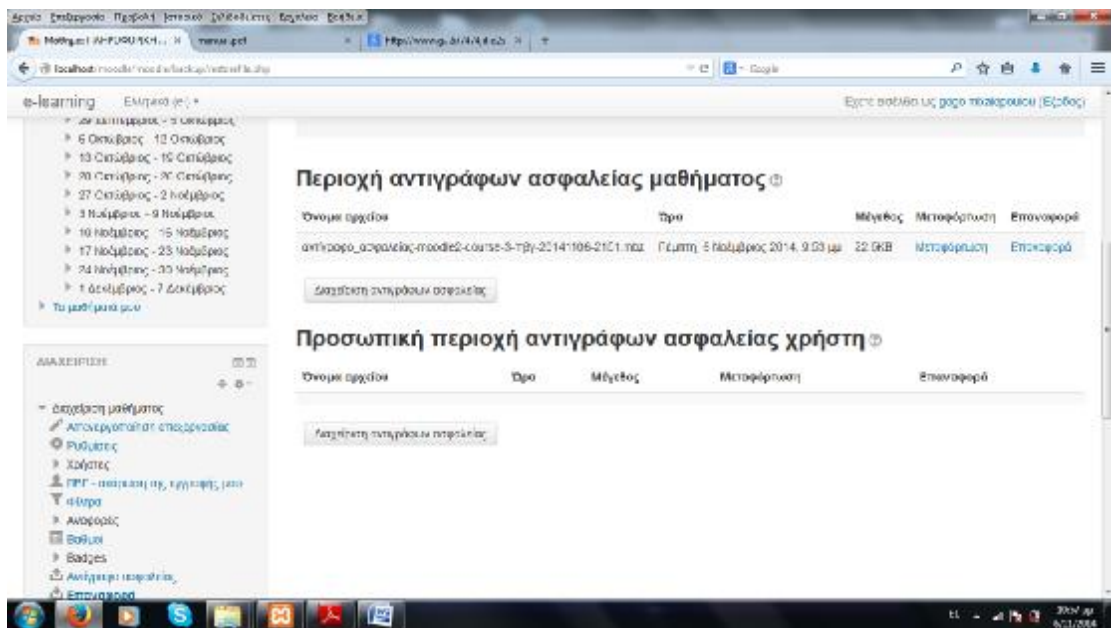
Αρχείο Επεξεργασία Προβολή Ιστορικό Σελιδοδείκτες Εργαλεία Βοήθεια

Μαθημα:ΕΑΠ-ΠΛΗ-... × | manual.pdf | https://www.google... × | +

localhost/moodle/ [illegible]

e-learning Ελληνικά (el) ▾

Έχετε συνδεθεί ως goga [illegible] (Έξοδος)

29 Σεπτέμβριος - 5 Οκτώβριος
6 Οκτώβριος - 12 Οκτώβριος
13 Οκτώβριος - 19 Οκτώβριος
20 Οκτώβριος - 26 Οκτώβριος
27 Οκτώβριος - 2 Νοέμβριος
3 Νοέμβριος - 9 Νοέμβριος
10 Νοέμβριος - 16 Νοέμβριος
17 Νοέμβριος - 23 Νοέμβριος
24 Νοέμβριος - 30 Νοέμβριος
1 Δεκέμβριος - 7 Δεκέμβριος
Τα μαθήματά μου

ΔΙΑΧΕΙΡΙΣΗ

Διαχείριση μαθήματος
Απενεργοποίηση επεξεργασίας
Ρυθμίσεις
Χρήστες
ΠΡΓ - αναίρεση της εγγραφής μου
Φίλτρα
Αναφορές
Βαθμοί
Badges
Αντίγραφο ασφαλείας
Επαναφορά

Περιοχή αντιγράφων ασφαλείας μαθήματος

| Όνομα αρχείου | Ώρα | Μέγεθος | Μεταφόρτωση | Επαναφορά |
|---|---|---|---|---|
| αντίγραφο_ασφαλείας-moodle2-course-3-τηγ-20141106-2101.mbz | Πέμπτη, 6 Νοέμβριος 2014, 9:03 μμ | 22.6KB | Μεταφόρτωση | Επαναφορά |

Διαχείριση αντιγράφων ασφαλείας

Προσωπική περιοχή αντιγράφων ασφαλείας χρήστη

| Όνομα αρχείου | Ώρα | Μέγεθος | Μεταφόρτωση | Επαναφορά |
|---|---|---|---|---|

Διαχείριση αντιγράφων ασφαλείας

EL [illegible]